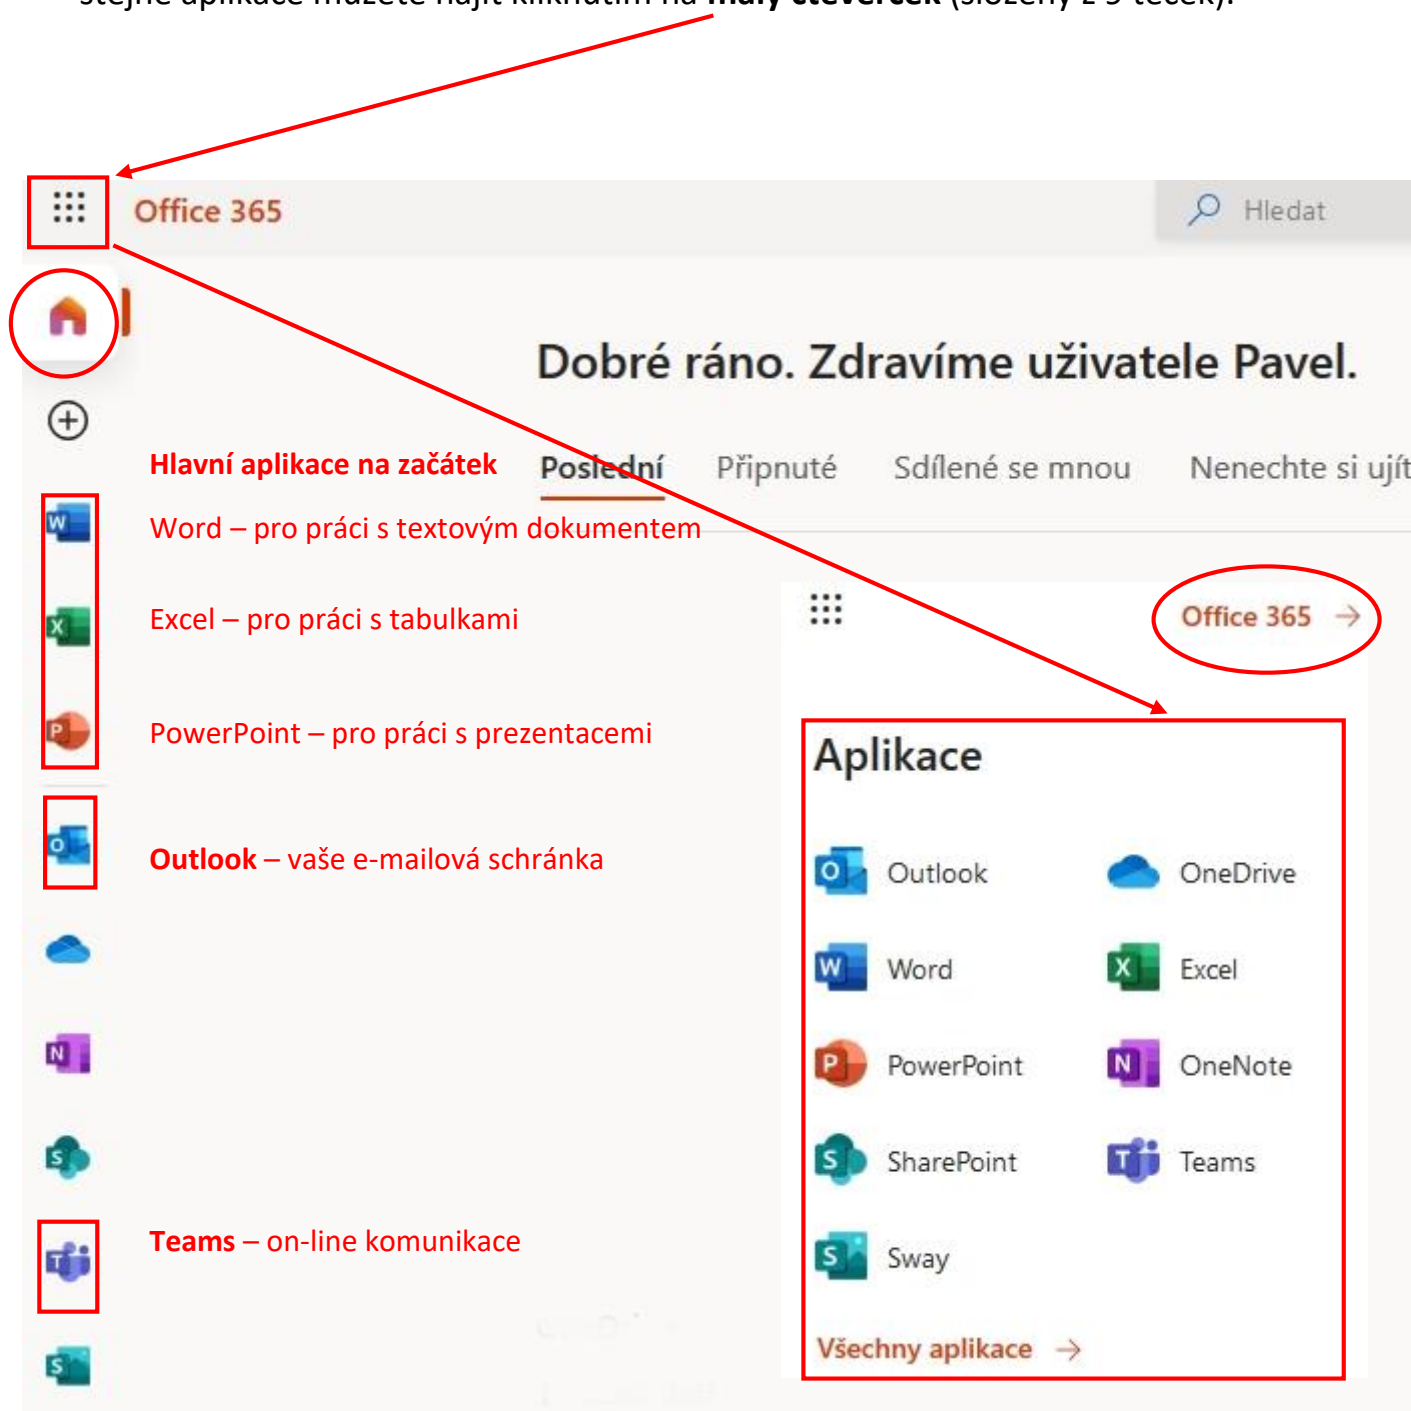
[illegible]

Office 365

Hledat

Dobré ráno. Zdravíme uživatele Pavel.

Hlavní aplikace na začátek

Poslední Připnuté Sdílené se mnou Nenechte si ujít

Word – pro práci s textovým dokumentem

Excel – pro práci s tabulkami

PowerPoint – pro práci s prezentacemi

Outlook – vaše e-mailová schránka

Teams – on-line komunikace

Office 365 →

Aplikace

Outlook
OneDrive
Word
Excel
PowerPoint
OneNote
SharePoint
Teams
Sway

Všechny aplikace →